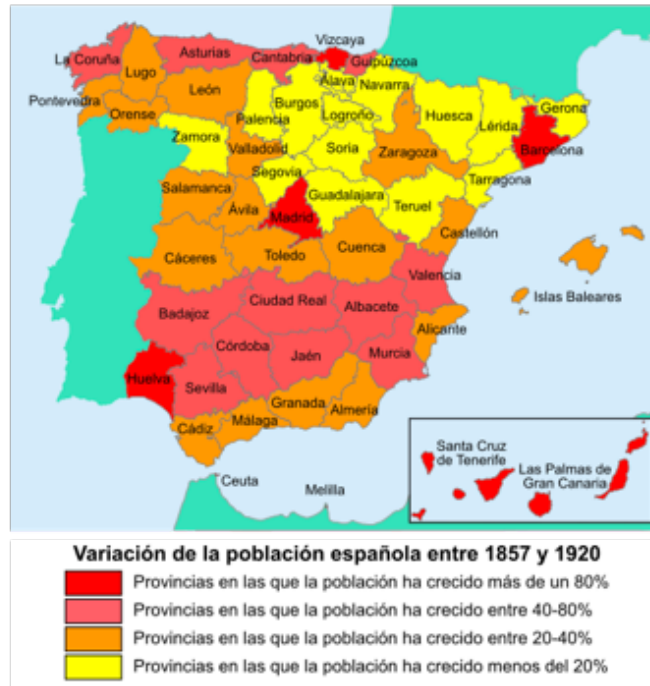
Vizcaya
La Coruña
Asturias
Cantabria
Guipúzcoa
Álava
Navarra
Lugo
Pontevedra
León
Burgos
Orense
Palencia
Logroño
Huesca
Gerona
Lérida
Zamora
Valladolid
Soria
Zaragoza
Barcelona
Segovia
Tarragona
Salamanca
Guadalajara
Ávila
Madrid
Teruel
Castellón
Cáceres
Toledo
Cuenca
Valencia
Islas Baleares
Badajoz
Ciudad Real
Albacete
Alicante
Córdoba
Jaén
Murcia
Huelva
Sevilla
Granada
Almería
Cádiz
Málaga
Santa Cruz de Tenerife
Las Palmas de Gran Canaria
Ceuta
Melilla

Variación de la población española entre 1857 y 1920
Provincias en las que la población ha crecido más de un 80%
Provincias en las que la población ha crecido entre 40-80%
Provincias en las que la población ha crecido entre 20-40%
Provincias en las que la población ha crecido menos del 20%